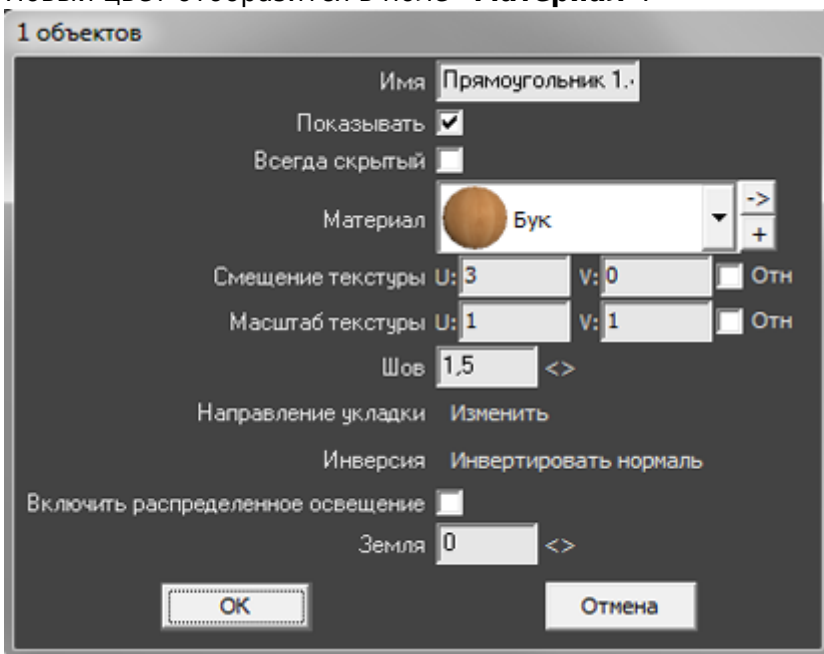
Новый цвет отобразится в поле «Материал».

1 объектов

Имя Прямоугольник 1.

Показывать

Всегда скрытый

Материал Бук ->

+

Смещение текстуры U: 3 V: 0 Отн

Масштаб текстуры U: 1 V: 1 Отн

Шов 1,5 <>

Направление укладки Изменить

Инверсия Инвертировать нормаль

Включить распределенное освещение

Земля 0 <>

OK

Отмена